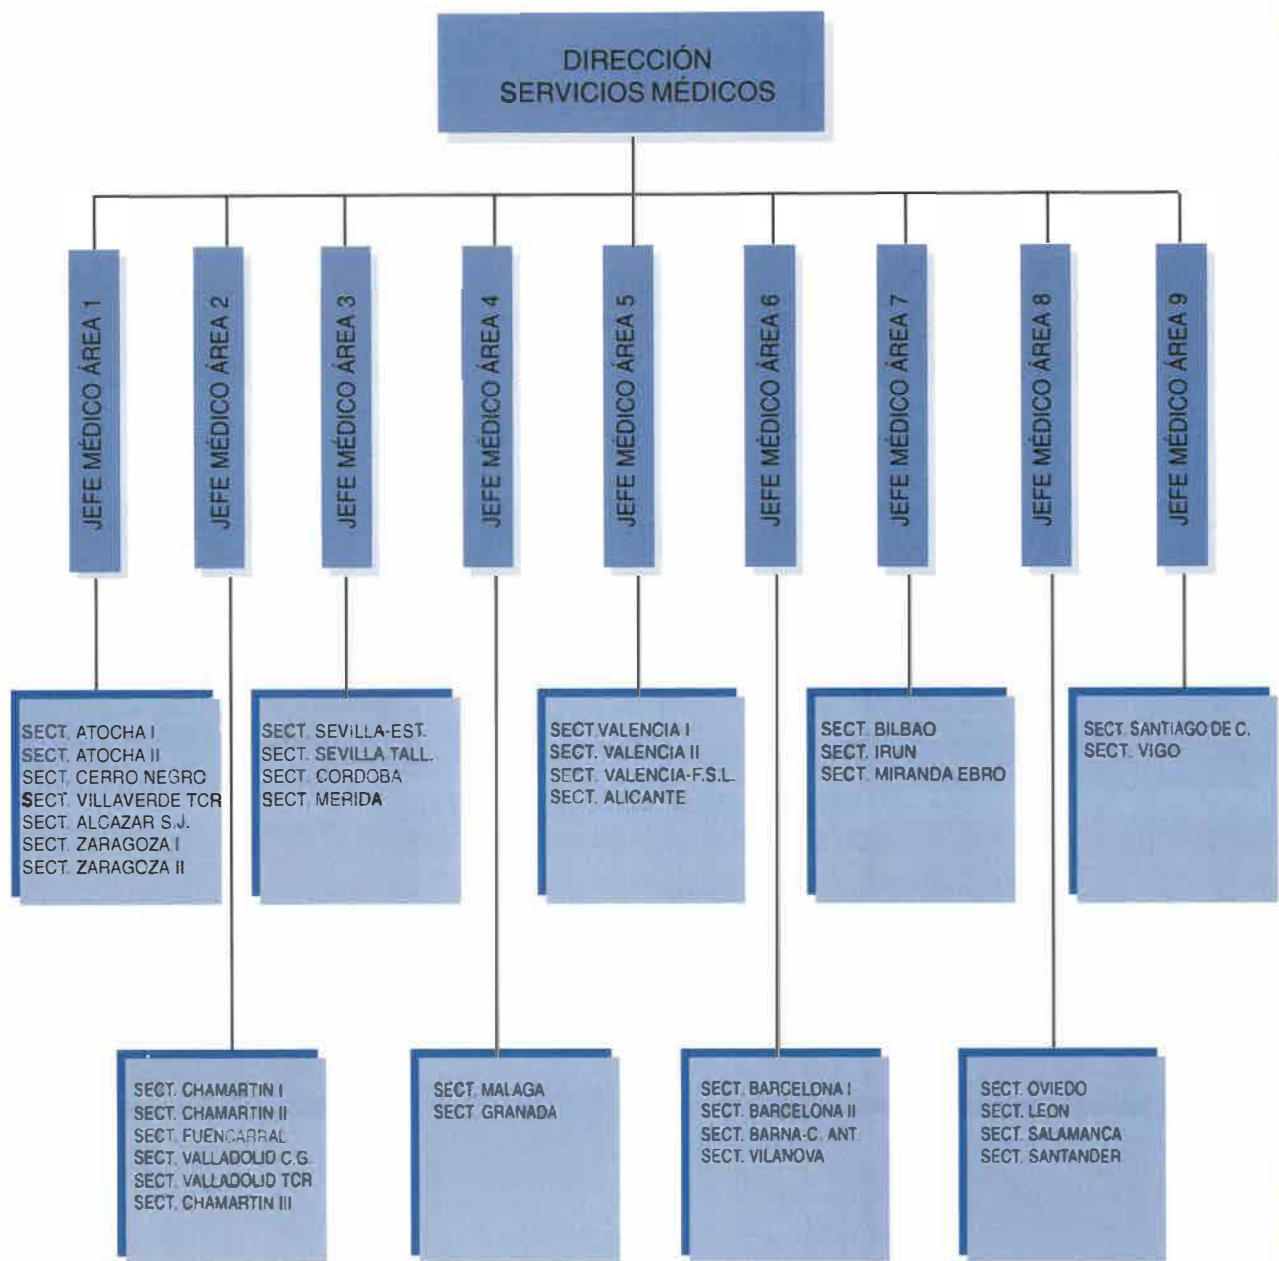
DIRECCIÓN
SERVICIOS MÉDICOS

JEFE MÉDICO ÁREA 1

JEFE MÉDICO ÁREA 2

JEFE MÉDICO ÁREA 3

JEFE MÉDICO ÁREA 4

JEFE MÉDICO ÁREA 5

JEFE MÉDICO ÁREA 6

JEFE MÉDICO ÁREA 7

JEFE MÉDICO ÁREA 8

JEFE MÉDICO ÁREA 9

SECT. ATOCHA I
SECT. ATOCHA II
SECT. CERRO NEGRO
SECT. VILLAVERDE TCR
SECT. ALCAZAR S.J.
SECT. ZARAGOZA I
SECT. ZARAGOZA II

SECT. SEVILLA-EST.
SECT. SEVILLA TALL.
SECT. CORDOBA
SECT. MERIDA

SECT VALENCIA I
SECT. VALENCIA II
SECT. VALENCIA-F.S.L.
SECT. ALICANTE

SECT. BILBAO
SECT. IRUN
SECT. MIRANDA EBRO

SECT. SANTIAGO DE C.
SECT. VIGO

SECT. CHAMARTIN I
SECT. CHAMARTIN II
SECT. FUENCARRAL
SECT. VALLADOLID C.G.
SECT. VALLADOLID TCR
SECT. CHAMARTIN III

SECT. MALAGA
SECT. GRANADA

SECT. BARCELONA I
SECT. BARCELONA II
SECT. BARNA-C. ANT.
SECT. VILANOVA

SECT. OVIEDO
SECT. LEON
SECT. SALAMANCA
SECT. SANTANDER